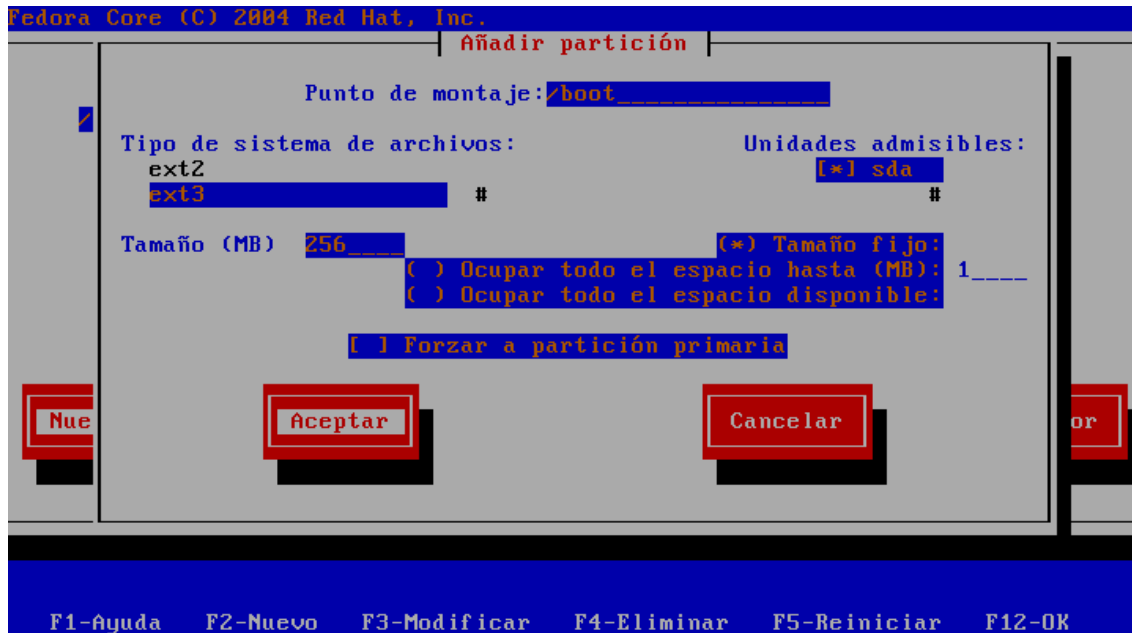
Fedora Core (C) 2004 Red Hat, Inc.

Añadir partición

Punto de montaje: /boot______________

/

Tipo de sistema de archivos:
ext2
ext3

Unidades admisibles:
[*] sda

Tamaño (MB) 256____

(*) Tamaño fijo:
( ) Ocupar todo el espacio hasta (MB): 1____
( ) Ocupar todo el espacio disponible:

[ ] Forzar a partición primaria

Nue

Aceptar

Cancelar

or

F1-Ayuda F2-Nuevo F3-Modificar F4-Eliminar F5-Reiniciar F12-OK